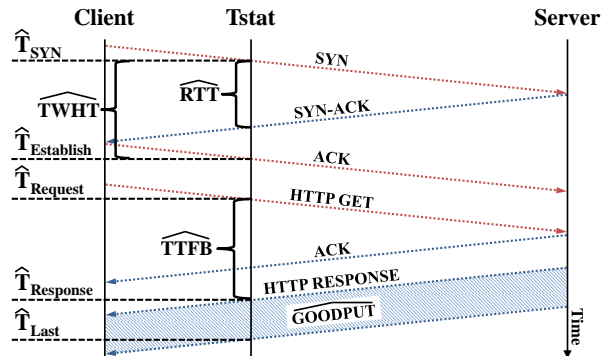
Client
Tstat
Server

$\widehat{T}_{SYN}$
$\widehat{TWHT}$
$\widehat{RTT}$
$\widehat{T}_{Establish}$
$\widehat{T}_{Request}$
$\widehat{TTFB}$
$\widehat{T}_{Response}$
$\widehat{T}_{Last}$

SYN
SYN-ACK
ACK
HTTP GET
ACK
HTTP RESPONSE
$\widehat{GOODPUT}$
Time